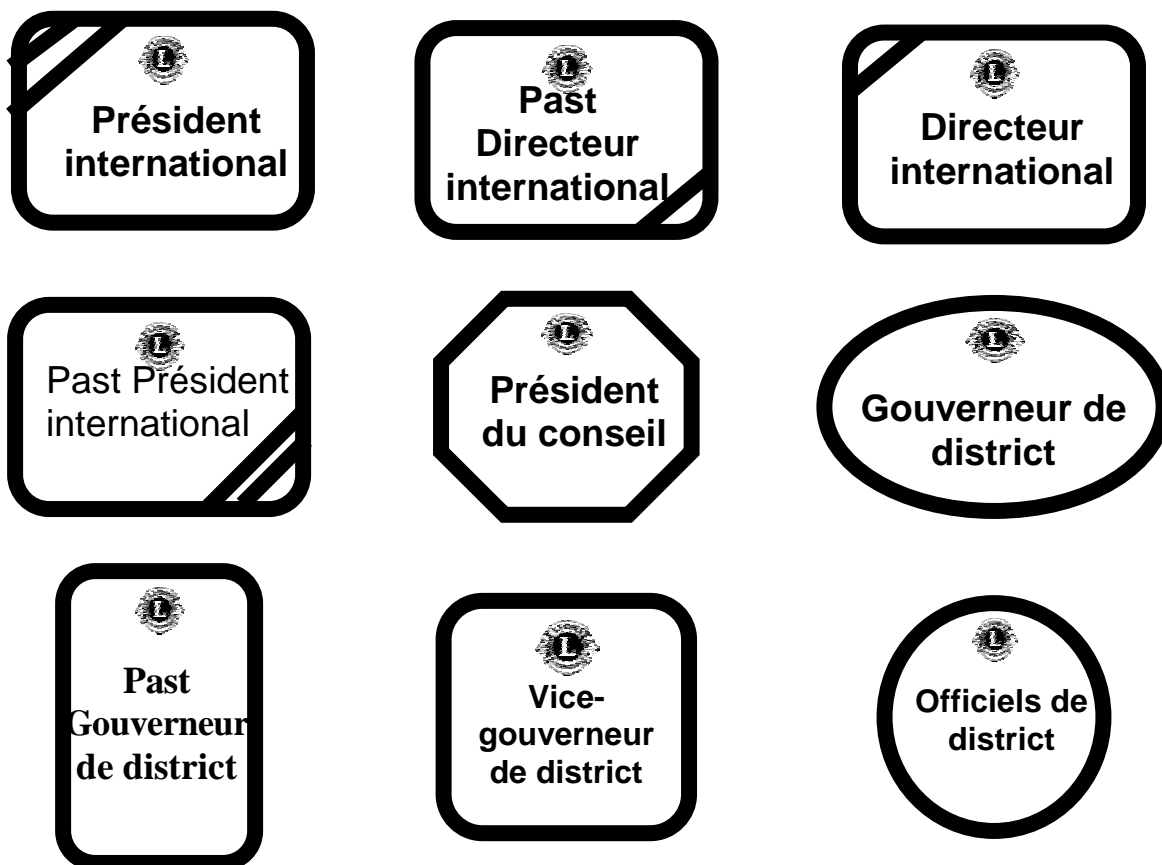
Président international

Past Directeur international

Directeur international

Past Président international

Président du conseil

Gouverneur de district

Past Gouverneur de district

Vice-gouverneur de district

Officiels de district